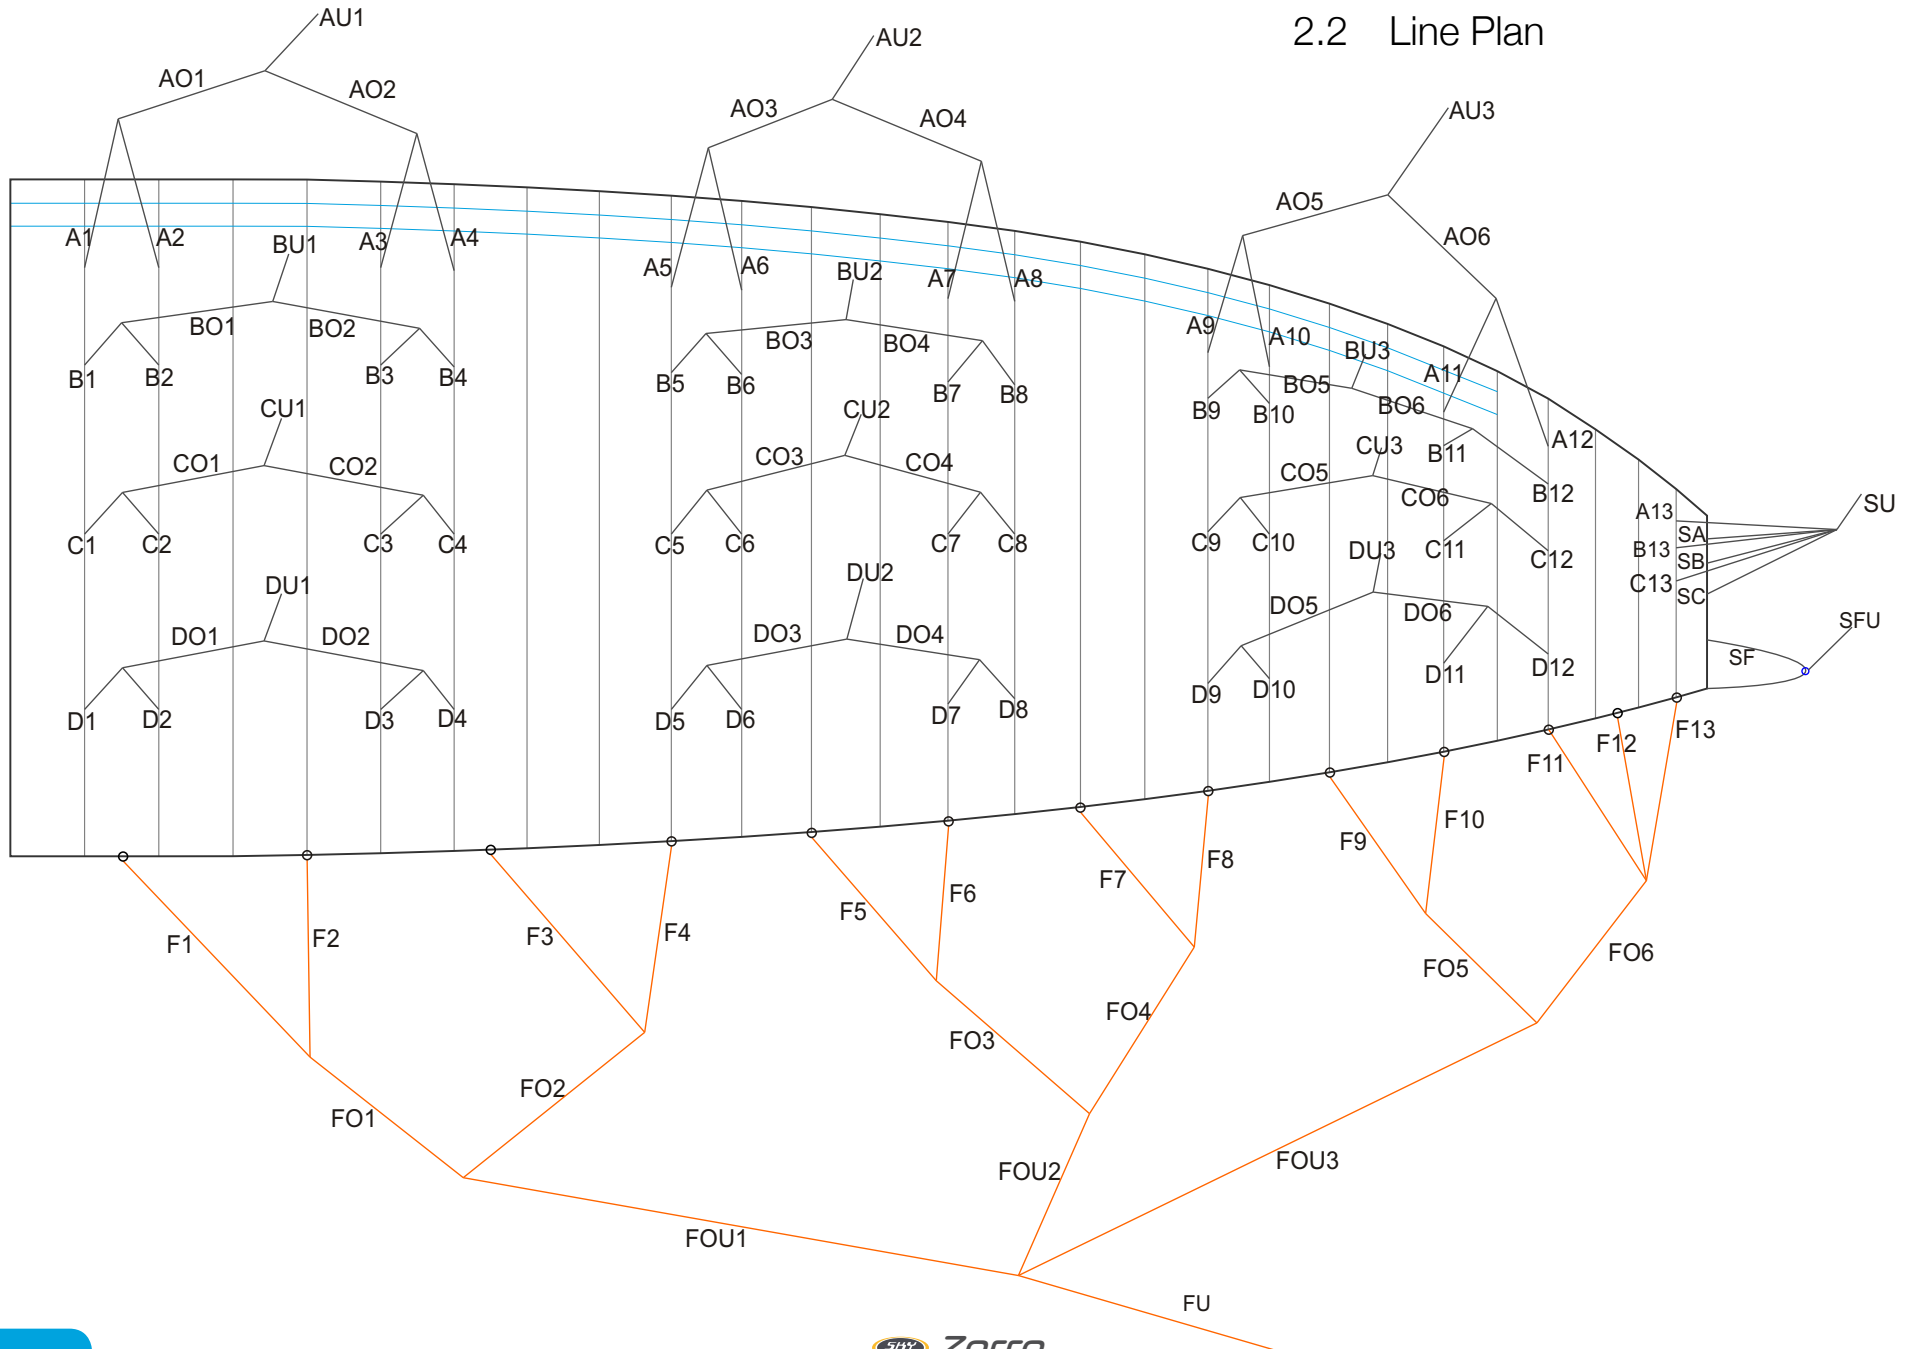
2.2 Line Plan

AU1
AO1
AO2
AU2
AO3
AO4
AU3
AO5
AO6
A1
A2
BU1
A3
A4
A5
A6
BU2
A7
A8
A9
A10
BU3
A11
A12
BO1
BO2
BO3
BO4
BO5
BO6
B1
B2
B3
B4
B5
B6
B7
B8
B9
B10
B11
B12
CU1
CU2
CU3
CO1
CO2
CO3
CO4
CO5
CO6
C1
C2
C3
C4
C5
C6
C7
C8
C9
C10
C11
C12
DU1
DU2
DU3
DO1
DO2
DO3
DO4
DO5
DO6
D1
D2
D3
D4
D5
D6
D7
D8
D9
D10
D11
D12
A13
SA
B13
SB
C13
SC
SU
SFU
SF
F1
F2
F3
F4
F5
F6
F7
F8
F9
F10
F11
F12
F13
FO1
FO2
FO3
FO4
FO5
FO6
FOU1
FOU2
FOU3
FU
Zorro